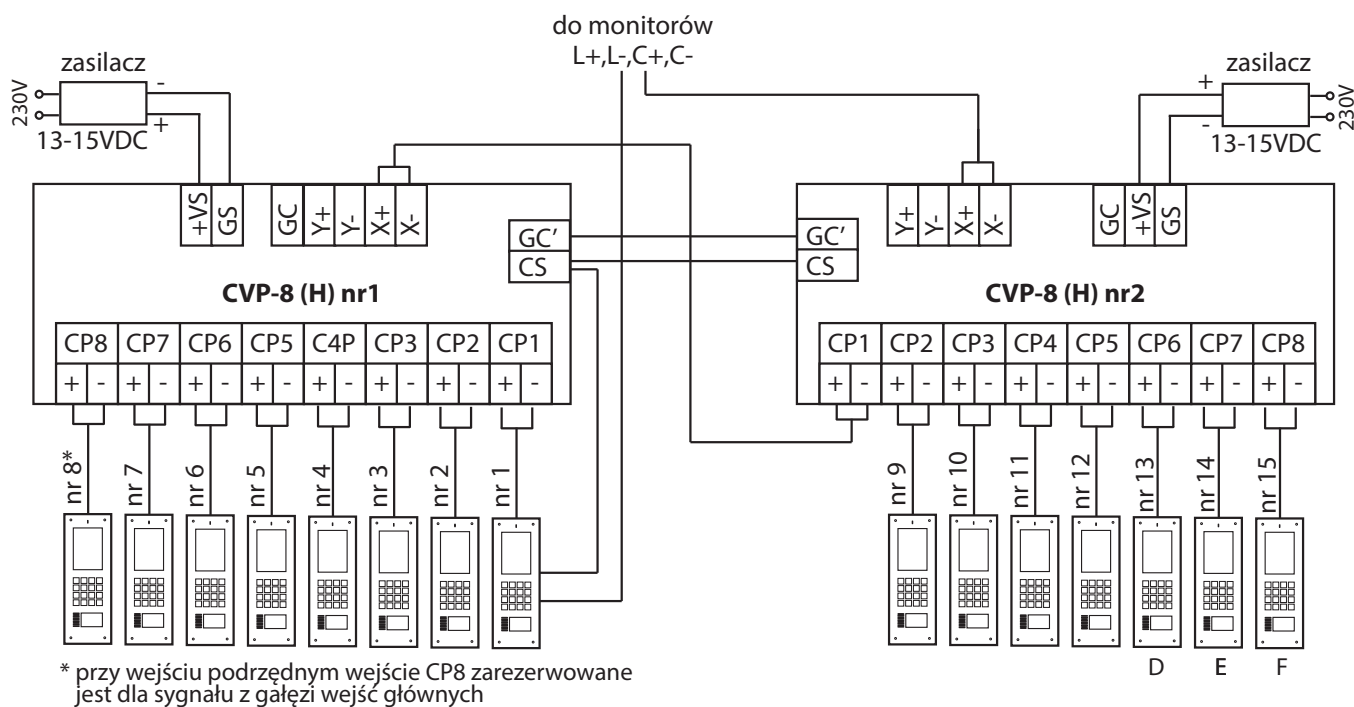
do monitorów
L+,L-,C+,C-

zasilacz
230V
-
+
13-15VDC

zasilacz
+
-
230V
13-15VDC

+VS GS GC Y+ Y- X+ X-

GC′
CS

GC′
CS

Y+ Y- X+ X- GC +VS GS

**CVP-8 (H) nr1**

**CVP-8 (H) nr2**

| CP8 | CP7 | CP6 | CP5 | C4P | CP3 | CP2 | CP1 |
|---|---|---|---|---|---|---|---|
| + - | + - | + - | + - | + - | + - | + - | + - |

| CP1 | CP2 | CP3 | CP4 | CP5 | CP6 | CP7 | CP8 |
|---|---|---|---|---|---|---|---|
| + - | + - | + - | + - | + - | + - | + - | + - |

nr 8* nr 7 nr 6 nr 5 nr 4 nr 3 nr 2 nr 1

nr 9 nr 10 nr 11 nr 12 nr 13 nr 14 nr 15

D E F

* przy wejściu podrzędnym wejście CP8 zarezerwowane jest dla sygnału z gałęzi wejść głównych